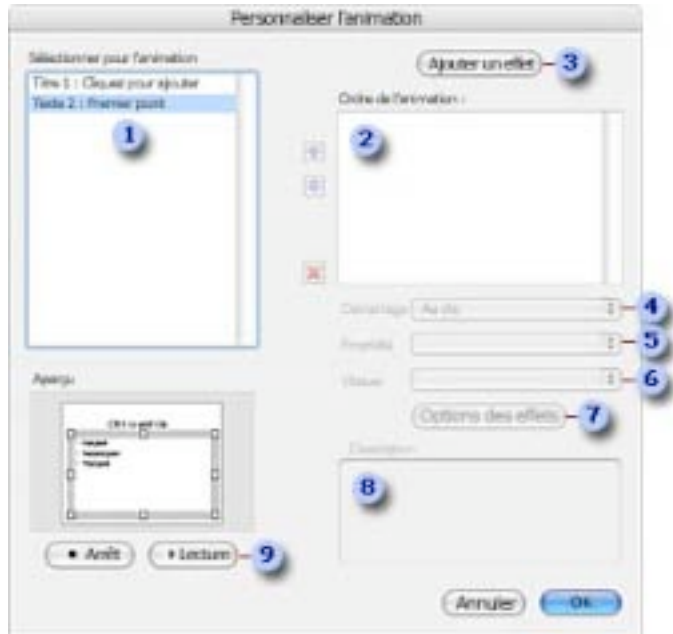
Personnaliser l'animation

Sélectionner pour l'animation

Titre 1 : Cliquez pour ajouter

Texte 2 : Premier point

1

Ajouter un effet

3

Ordre de l'animation :

2

Démarrage Au clic

4

Propriété

5

Vitesse

6

Options des effets

7

Description

8

Aperçu

Cliquez pour ajouter

● Arrêt

▸ Lecture

9

Annuler

OK